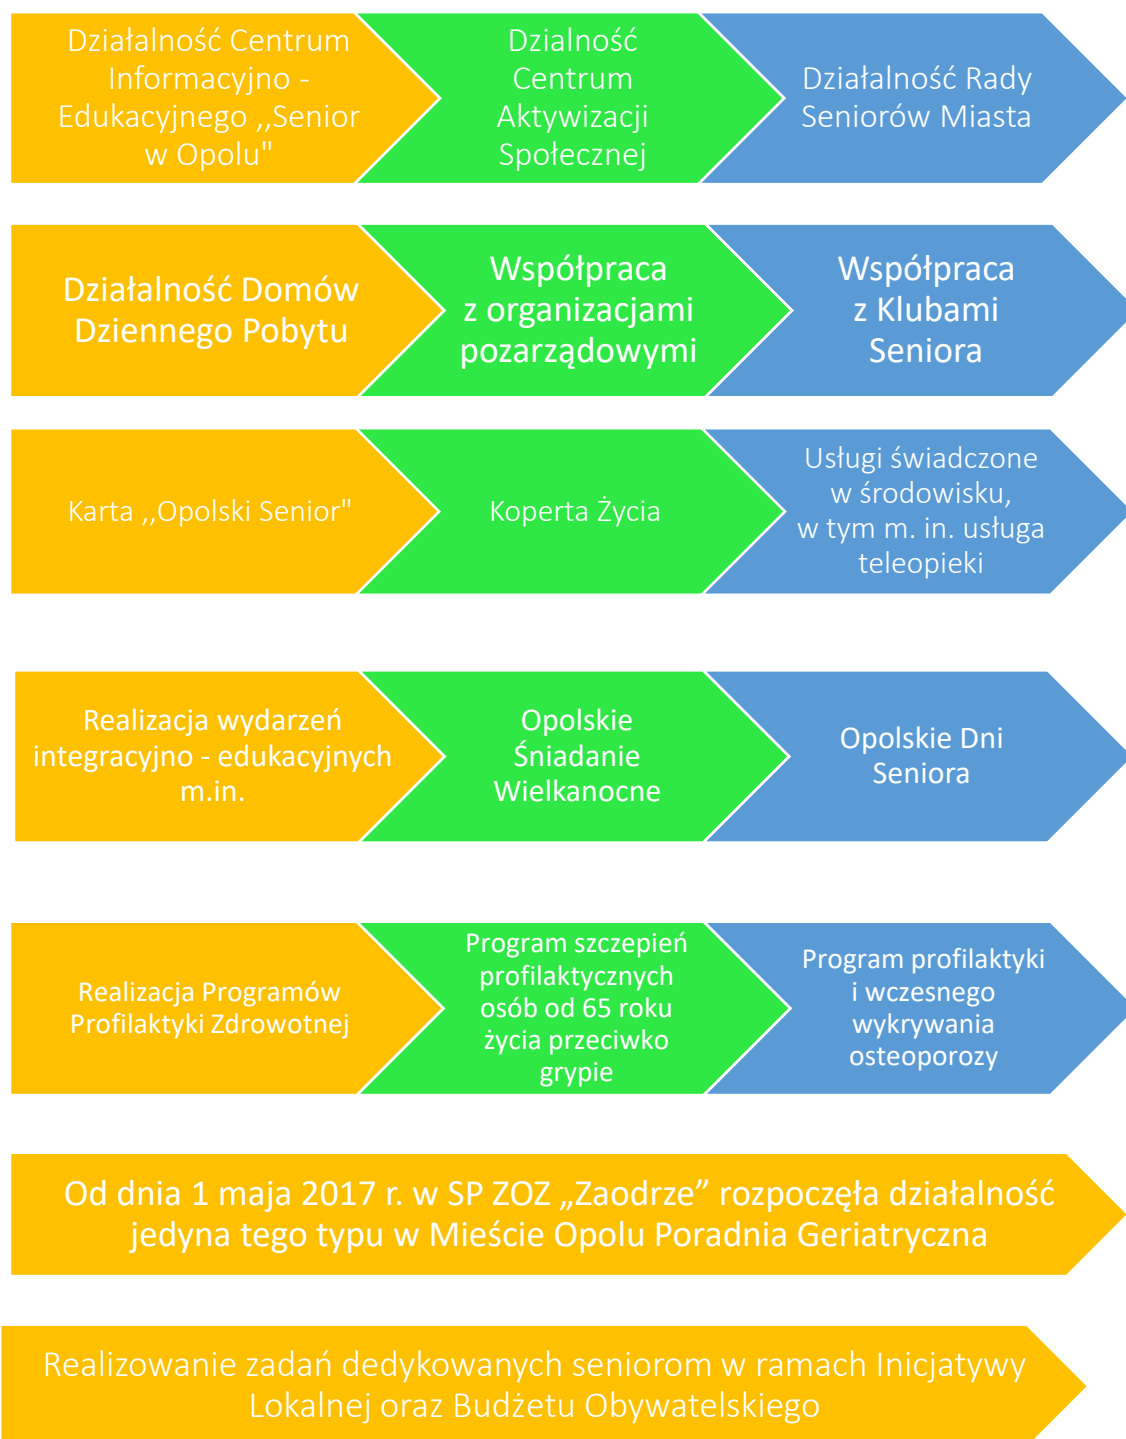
Działalność Centrum Informacyjno - Edukacyjnego ,,Senior w Opolu"

Dzialność Centrum Aktywizacji Społecznej

Działalność Rady Seniorów Miasta

Działalność Domów Dziennego Pobytu

Współpraca z organizacjami pozarządowymi

Współpraca z Klubami Seniora

Karta ,,Opolski Senior"

Koperta Życia

Usługi świadczone w środowisku, w tym m. in. usługa teleopieki

Realizacja wydarzeń integracyjno - edukacyjnych m.in.

Opolskie Śniadanie Wielkanocne

Opolskie Dni Seniora

Realizacja Programów Profilaktyki Zdrowotnej

Program szczepień profilaktycznych osób od 65 roku życia przeciwko grypie

Program profilaktyki i wczesnego wykrywania osteoporozy

Od dnia 1 maja 2017 r. w SP ZOZ „Zaodrze" rozpoczęła działalność jedyna tego typu w Mieście Opolu Poradnia Geriatryczna

Realizowanie zadań dedykowanych seniorom w ramach Inicjatywy Lokalnej oraz Budżetu Obywatelskiego